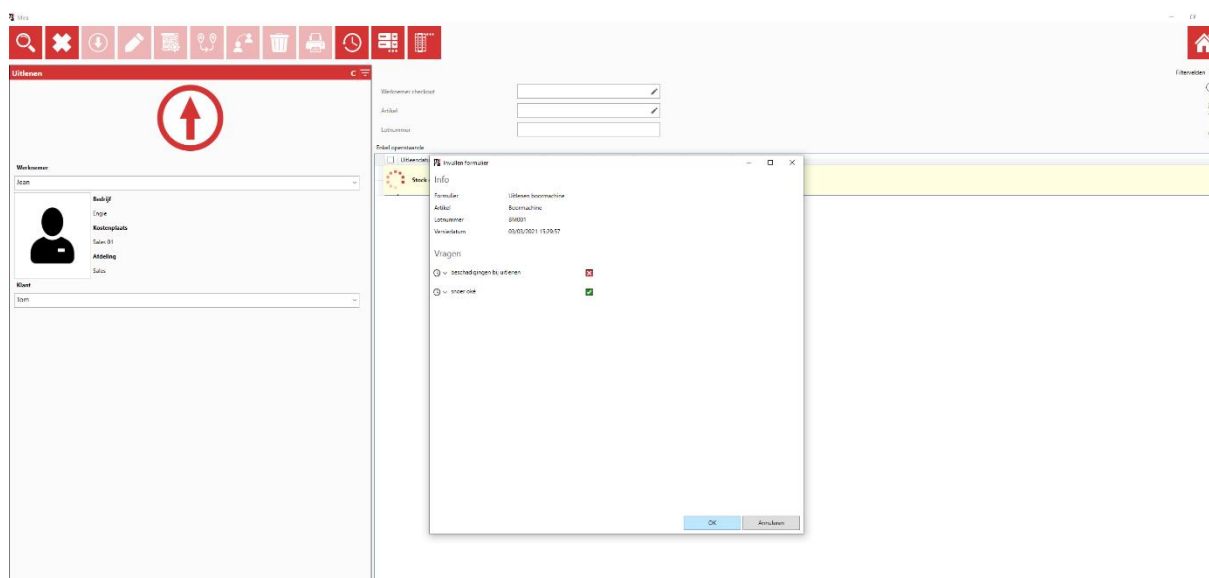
Uitlenen

Werknemer
Jean

Bedrijf
Engie
Kostenplaats
Sales 01
Afdeling
Sales

Klant
Tom

Werknemer checkout
Artikel
Lotnummer
Enkel openstaande
Uitleendat
Stock

Invullen formulier
Info
Formulier Uitlenen boormachine
Artikel Boormachine
Lotnummer BM001
Vervaldatum 09/03/2021 15:29:57

Vragen
beschadigingen bij uitlenen
snoer oké

OK Annuleren

Filtervelden